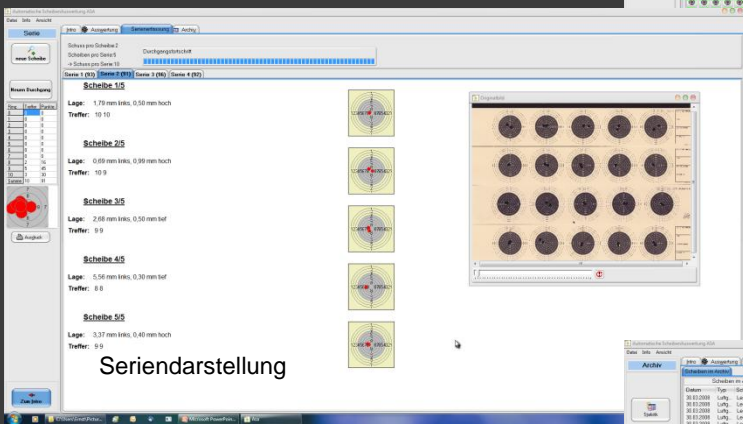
Automatische Scheibenauswertung ASA
Datei Info Ansicht

Serie

neue Scheibe

Neuen Durchgang

Ausdruck

Intro Auswertung Serienerfassung Archiv

Schuss pro Scheibe 2
Scheiben pro Serie 5
-> Schuss pro Serie 10

Durchgangsfortschritt

Serie 1 (93) Serie 2 (91) Serie 3 (96) Serie 4 (92)

Scheibe 1/5
Lage: 1,79 mm links, 0,50 mm hoch
Treffer: 10 10

Scheibe 2/5
Lage: 0,69 mm links, 0,99 mm hoch
Treffer: 10 9

Scheibe 3/5
Lage: 2,68 mm links, 0,50 mm tief
Treffer: 9 9

Scheibe 4/5
Lage: 5,56 mm links, 0,30 mm tief
Treffer: 8 8

Scheibe 5/5
Lage: 3,37 mm links, 0,40 mm hoch
Treffer: 9 9

Seriendarstellung

Originalbild

Automatische Scheibenauswertung ASA
Datei Info Ansicht
Archiv
Intro Auswertung
Scheiben im Archiv
Scheiben im
Datum Typ
30.03.2008 Luftg.
30.03.2008 Luftg.
30.03.2008 Luftg.
30.03.2008 Luftg.
Statistik

Zum Intro

Microsoft PowerPoin...
ASA